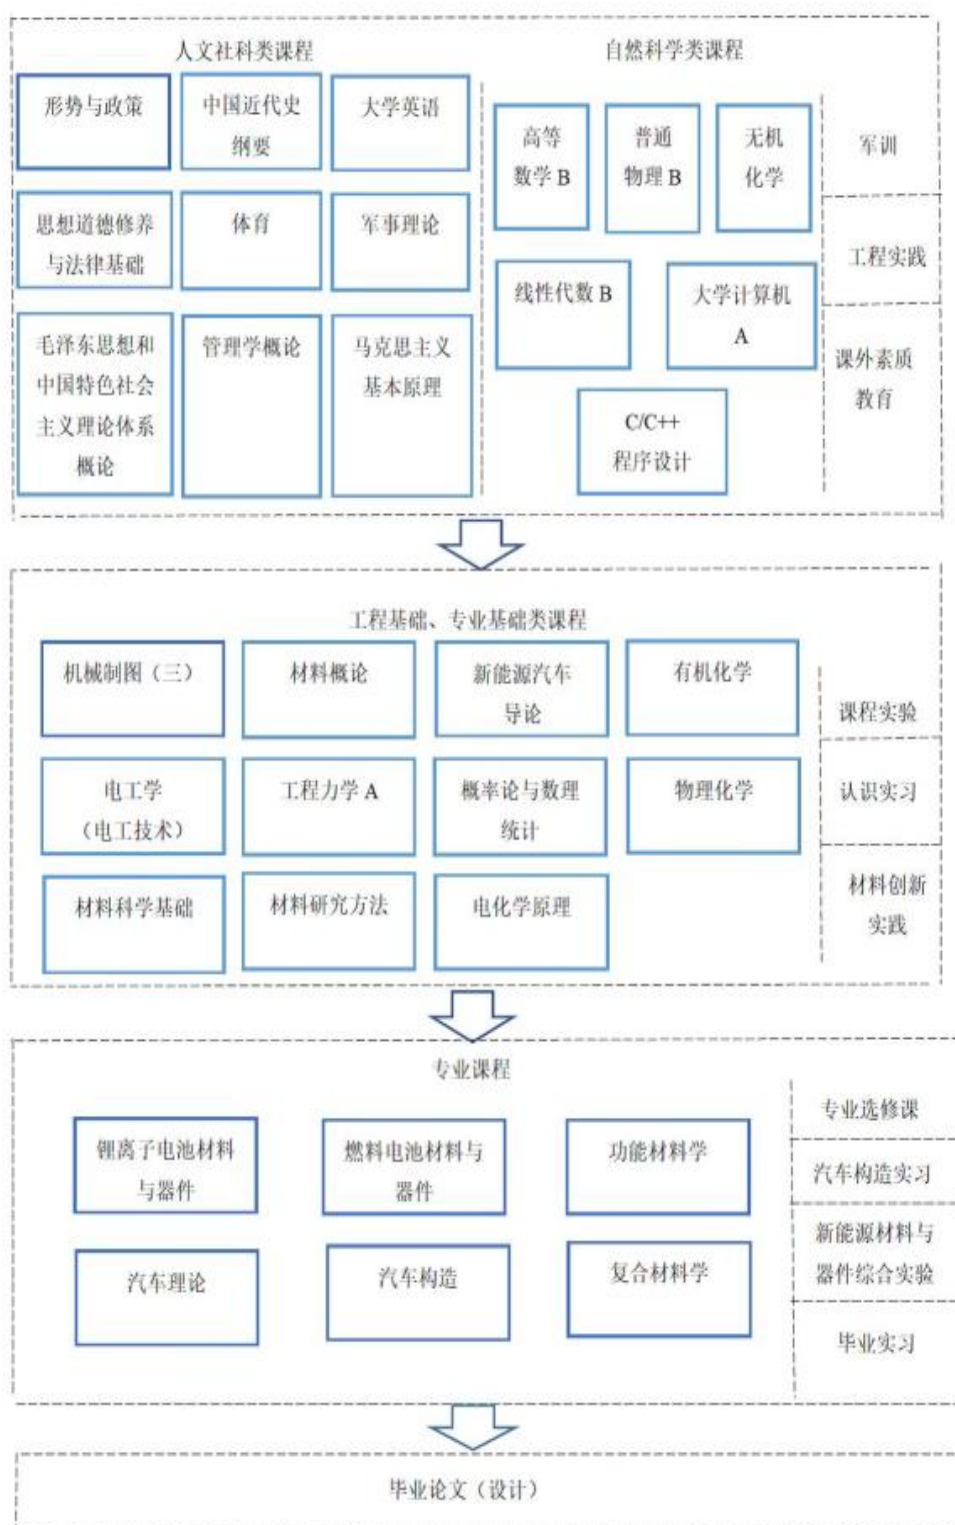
人文社科类课程

形势与政策

中国近代史纲要

大学英语

思想道德修养与法律基础

体育

军事理论

毛泽东思想和中国特色社会主义理论体系概论

管理学概论

马克思主义基本原理

自然科学类课程

高等数学 B

普通物理 B

无机化学

线性代数 B

大学计算机 A

C/C++程序设计

军训

工程实践

课外素质教育

工程基础、专业基础类课程

机械制图（三）

材料概论

新能源汽车导论

有机化学

电工学（电工技术）

工程力学 A

概率论与数理统计

物理化学

材料科学基础

材料研究方法

电化学原理

课程实验

认识实习

材料创新实践

专业课程

锂离子电池材料与器件

燃料电池材料与器件

功能材料学

汽车理论

汽车构造

复合材料学

专业选修课

汽车构造实习

新能源材料与器件综合实验

毕业实习

毕业论文（设计）